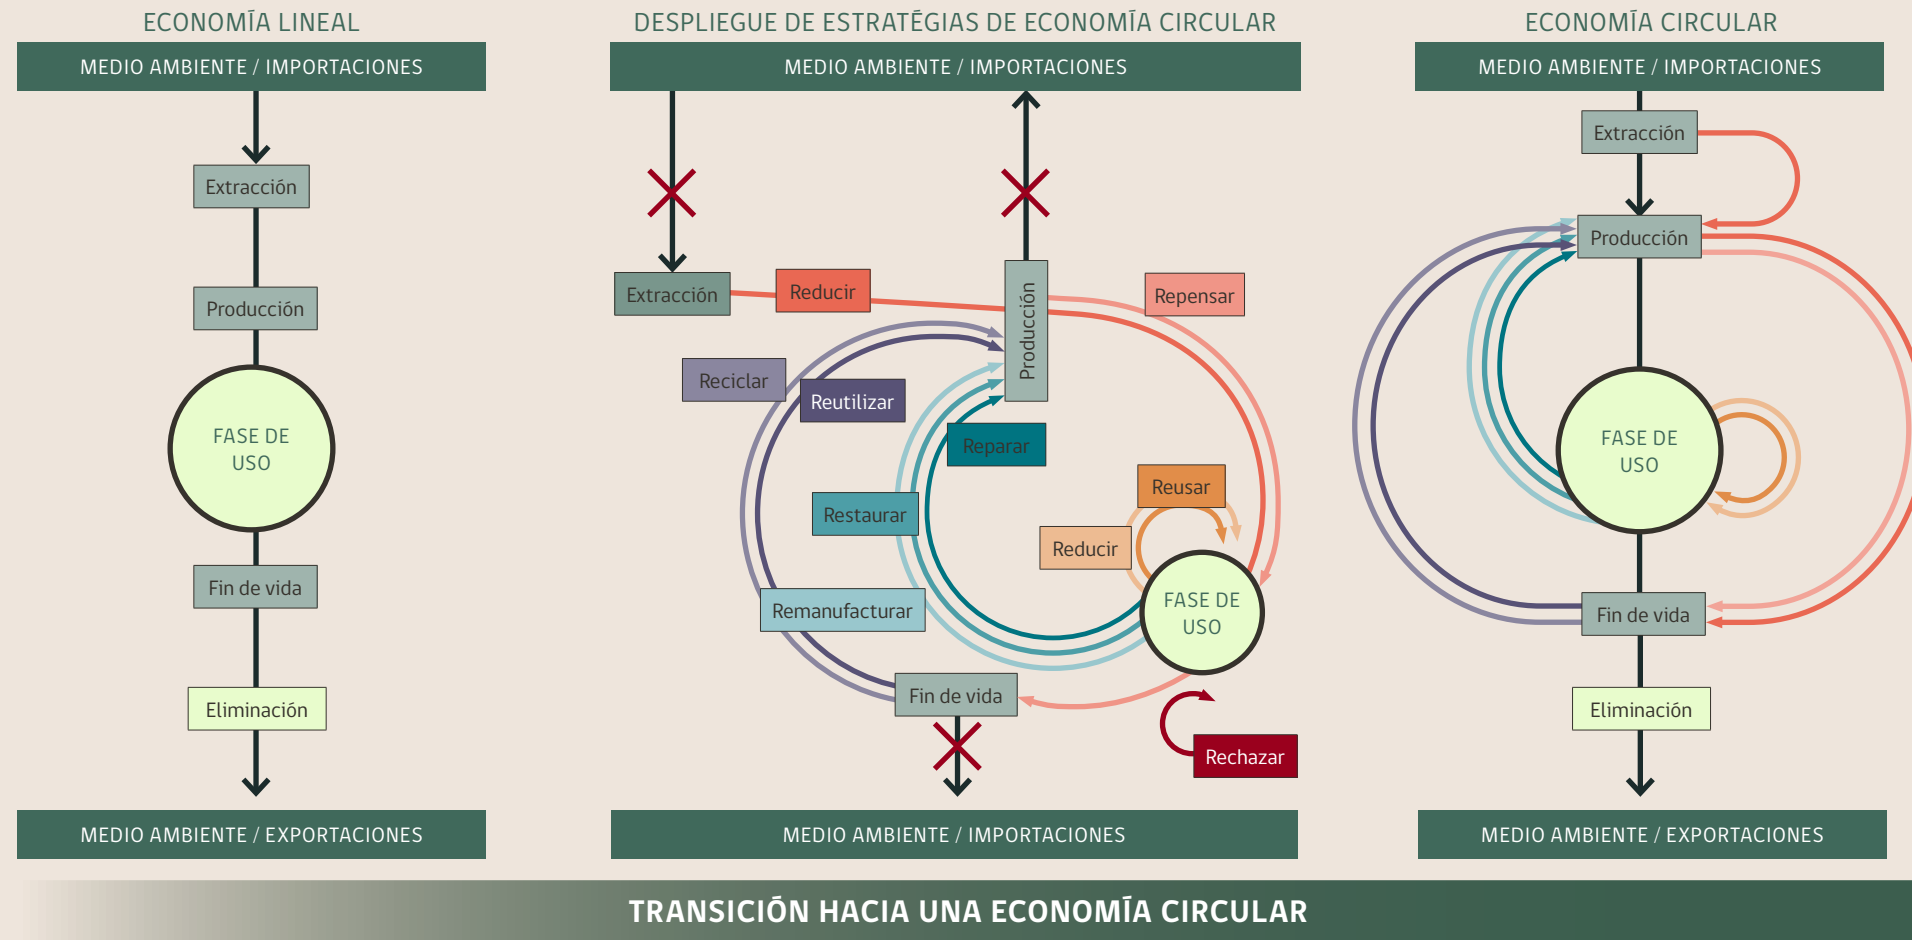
ECONOMÍA LINEAL

MEDIO AMBIENTE / IMPORTACIONES

Extracción

Producción

FASE DE USO

Fin de vida

Eliminación

MEDIO AMBIENTE / EXPORTACIONES

DESPLIEGUE DE ESTRATÉGIAS DE ECONOMÍA CIRCULAR

MEDIO AMBIENTE / IMPORTACIONES

Extracción

Reducir

Producción

Repensar

Reciclar

Reutilizar

Reparar

Restaurar

Reusar

Reducir

FASE DE USO

Remanufacturar

Fin de vida

Rechazar

MEDIO AMBIENTE / IMPORTACIONES

ECONOMÍA CIRCULAR

MEDIO AMBIENTE / IMPORTACIONES

Extracción

Producción

FASE DE USO

Fin de vida

Eliminación

MEDIO AMBIENTE / EXPORTACIONES

TRANSICIÓN HACIA UNA ECONOMÍA CIRCULAR